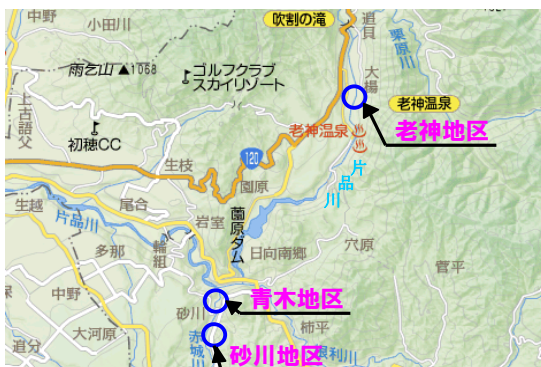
中野
小田川
吹割の滝
追貝
栗原川
大揚
老神温泉
老神地区
雨乞山▲1068
ゴルフクラブ
スカイリゾート
上古語父
初穂CC
老神温泉
120
片品川
生枝
園原
生越
尾合
岩室
薗原ダム
片品川
輪組
日向南郷
穴原
多那
菅平
中野
大河原
砂川
青木地区
柿平
赤城川
道分
砂川地区